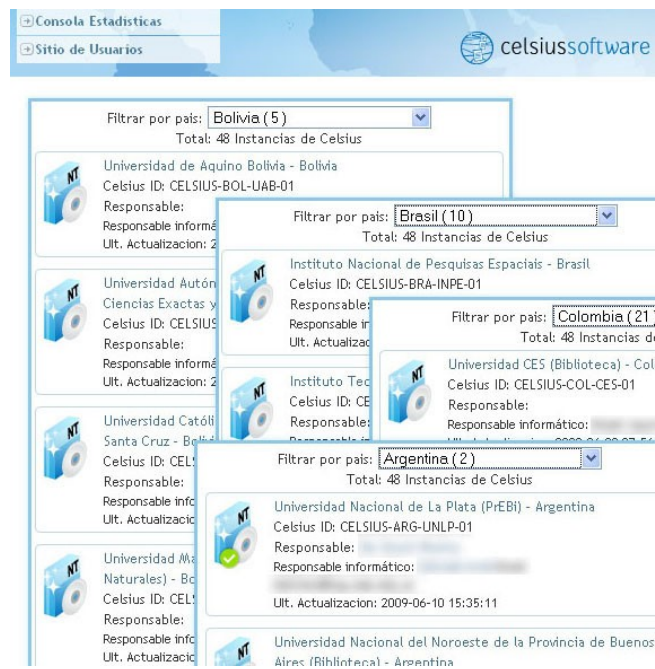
Consola Estadisticas
Sitio de Usuarios
celsiussoftware

Filtrar por pais: Bolivia (5)
Total: 48 Instancias de Celsius

NT
Universidad de Aquino Bolivia - Bolivia
Celsius ID: CELSIUS-BOL-UAB-01
Responsable:
Responsable inform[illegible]
Ult. Actualizacion: 2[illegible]

NT
Universidad Autón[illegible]
Ciencias Exactas y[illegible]
Celsius ID: CELSIUS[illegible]
Responsable:
Responsable inform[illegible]
Ult. Actualizacion: 2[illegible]

NT
Universidad Catól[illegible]
Santa Cruz - Boli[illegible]
Celsius ID: CEL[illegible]
Responsable:
Responsable info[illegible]
Ult. Actualizacio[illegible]

NT
Universidad Ma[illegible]
Naturales) - Bo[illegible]
Celsius ID: CEL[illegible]
Responsable:
Responsable info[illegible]
Ult. Actualizacio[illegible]

Filtrar por pais: Brasil (10)
Total: 48 Instancias de Celsius

NT
Instituto Nacional de Pesquisas Espaciais - Brasil
Celsius ID: CELSIUS-BRA-INPE-01
Responsable:
Responsable in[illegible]
Ult. Actualiza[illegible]

NT
Instituto Tec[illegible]
Celsius ID: CE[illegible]
Responsable:
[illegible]

Filtrar por pais: Colombia (21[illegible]
Total: 48 Instancias d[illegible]

NT
Universidad CES (Biblioteca) - Col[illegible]
Celsius ID: CELSIUS-COL-CES-01
Responsable:
Responsable informático: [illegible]
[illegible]

Filtrar por pais: Argentina (2)
Total: 48 Instancias de Celsius

NT
Universidad Nacional de La Plata (PrEBi) - Argentina
Celsius ID: CELSIUS-ARG-UNLP-01
Responsable: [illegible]
Responsable informático: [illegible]
Ult. Actualizacion: 2009-06-10 15:35:11

NT
Universidad Nacional del Noroeste de la Provincia de Buenos
Aires (Biblioteca) - Argentina